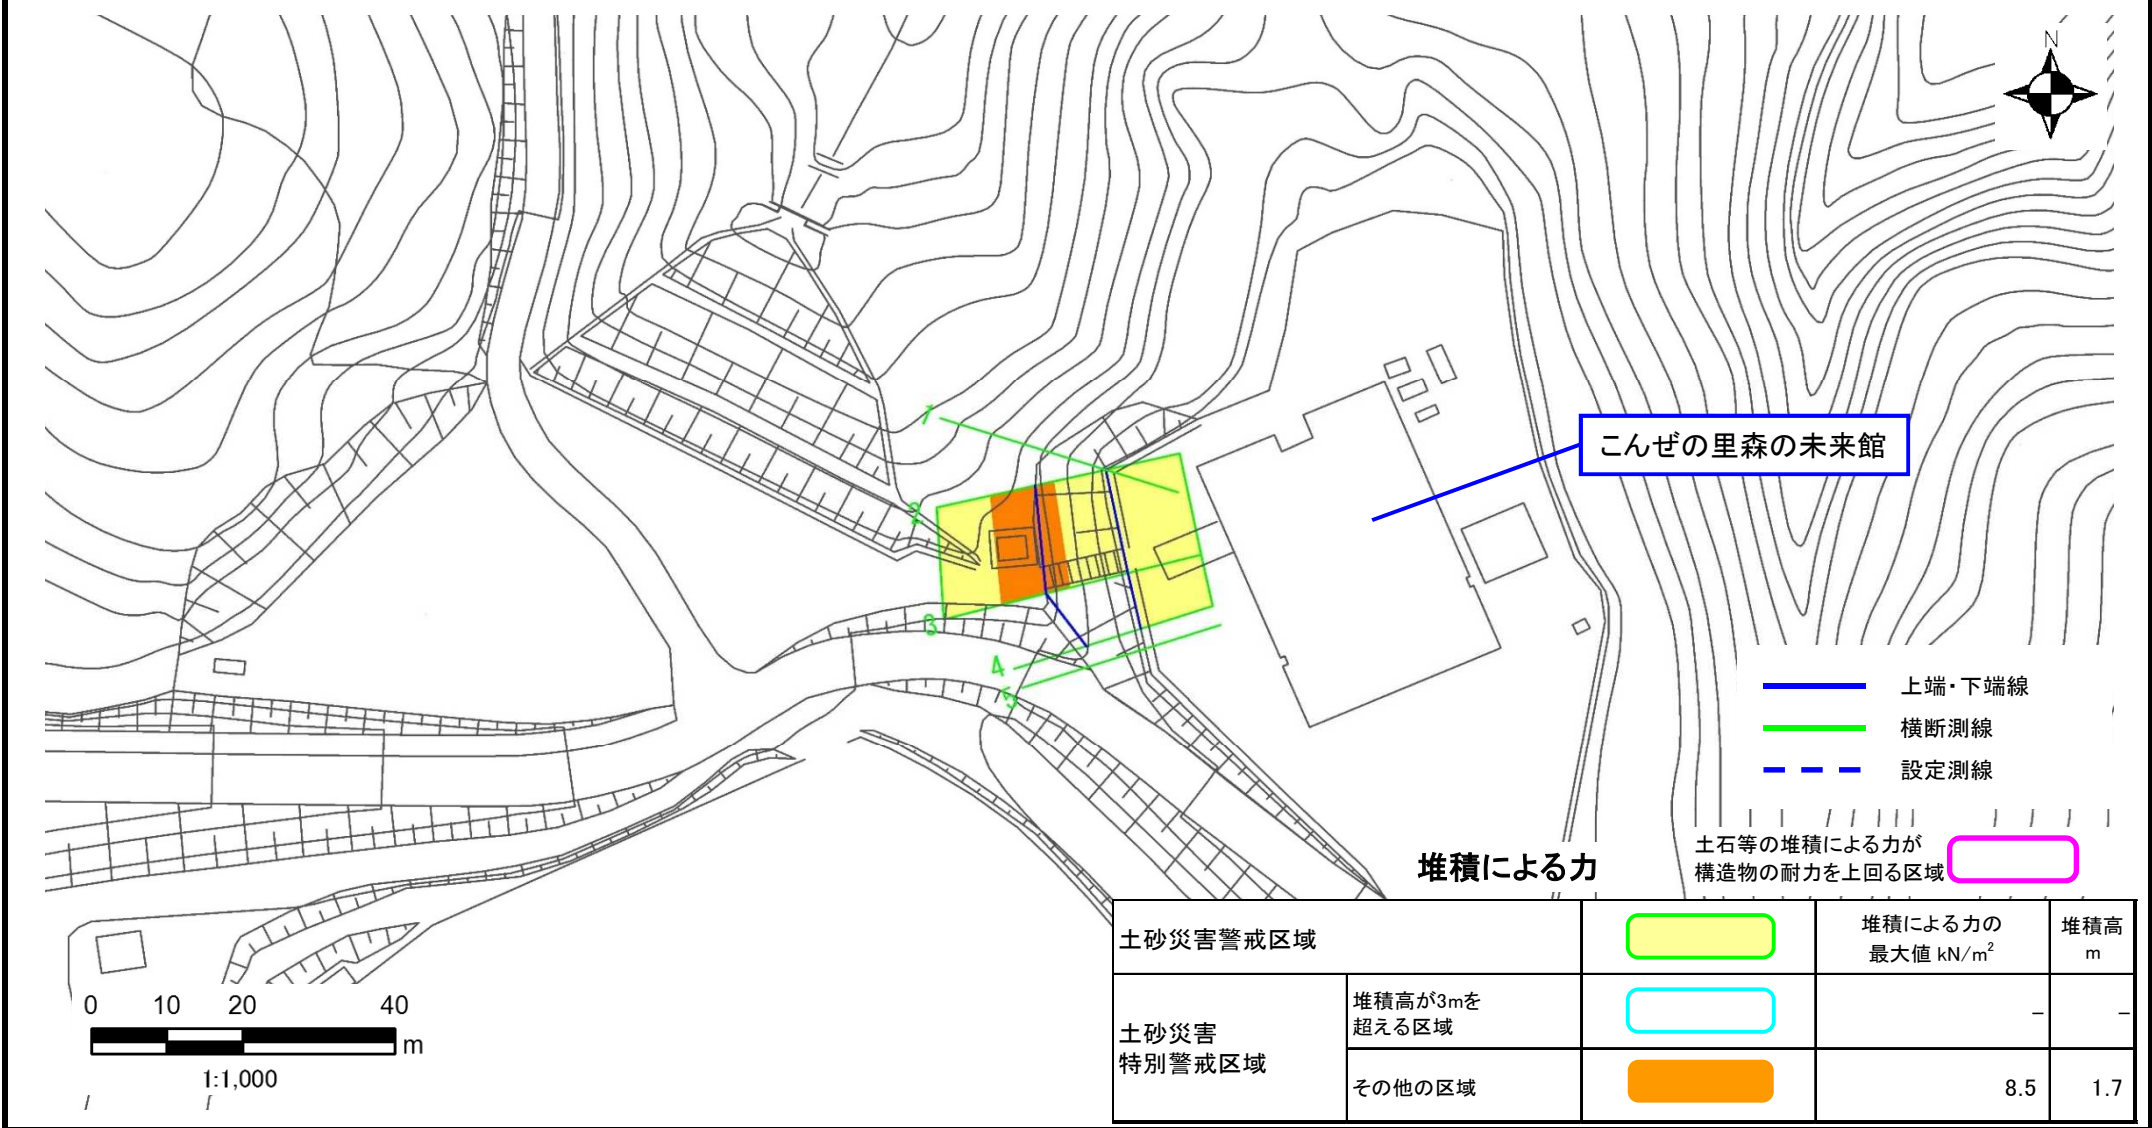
N

こんぜの里森の未来館

1
2
3
4
5

上端・下端線
横断測線
設定測線

堆積による力

土石等の堆積による力が構造物の耐力を上回る区域

| 土砂災害警戒区域 | | | 堆積による力の最大値 kN/m$^2$ | 堆積高 m |
|---|---|---|---|---|
| 土砂災害特別警戒区域 | 堆積高が3mを超える区域 | | – | – |
| | その他の区域 | | 8.5 | 1.7 |

0 10 20 40
m
1:1,000